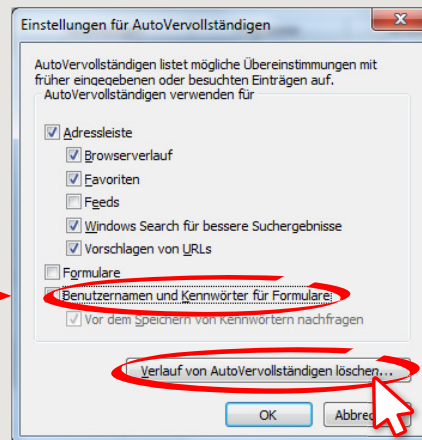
Einstellungen für AutoVervollständigen

AutoVervollständigen listet mögliche Übereinstimmungen mit früher eingegebenen oder besuchten Einträgen auf.

AutoVervollständigen verwenden für

Adressleiste

Browserverlauf

Favoriten

Feeds

Windows Search für bessere Suchergebnisse

Vorschlagen von URLs

Formulare

Benutzernamen und Kennwörter für Formulare

Vor dem Speichern von Kennwörtern nachfragen

Verlauf von AutoVervollständigen löschen...

OK

Abbre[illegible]